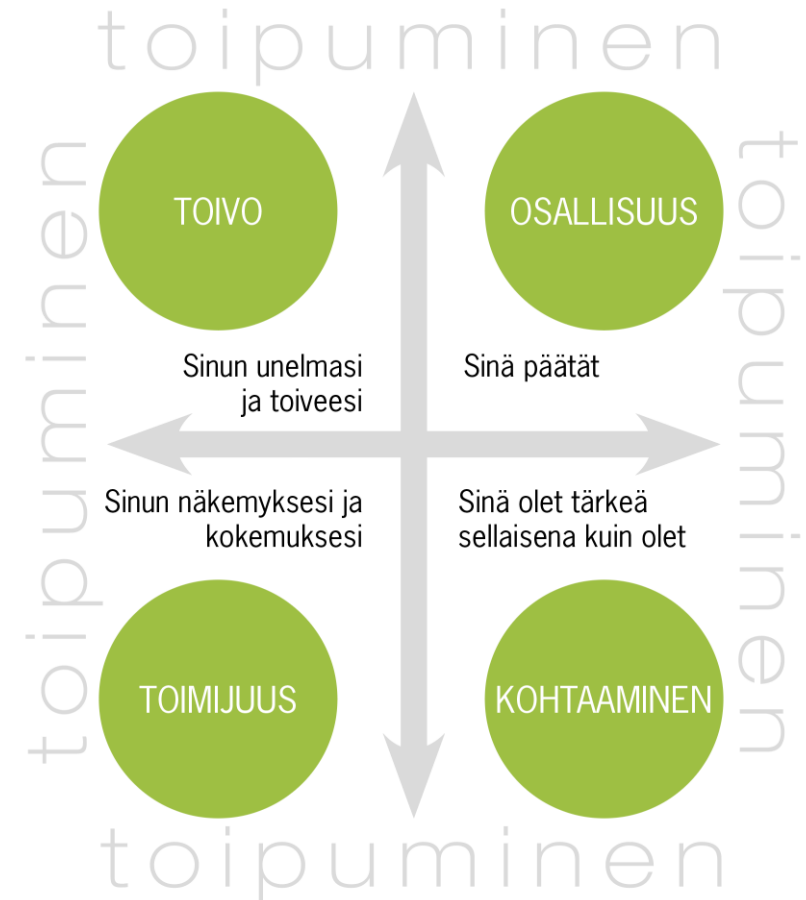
toipuminen

toipuminen

toipuminen

TOIVO

OSALLISUUS

Sinun unelmasi ja toiveesi

Sinä päätät

Sinun näkemyksesi ja kokemuksesi

Sinä olet tärkeä sellaisena kuin olet

TOIMIJUUS

KOHTAAMINEN

toipuminen